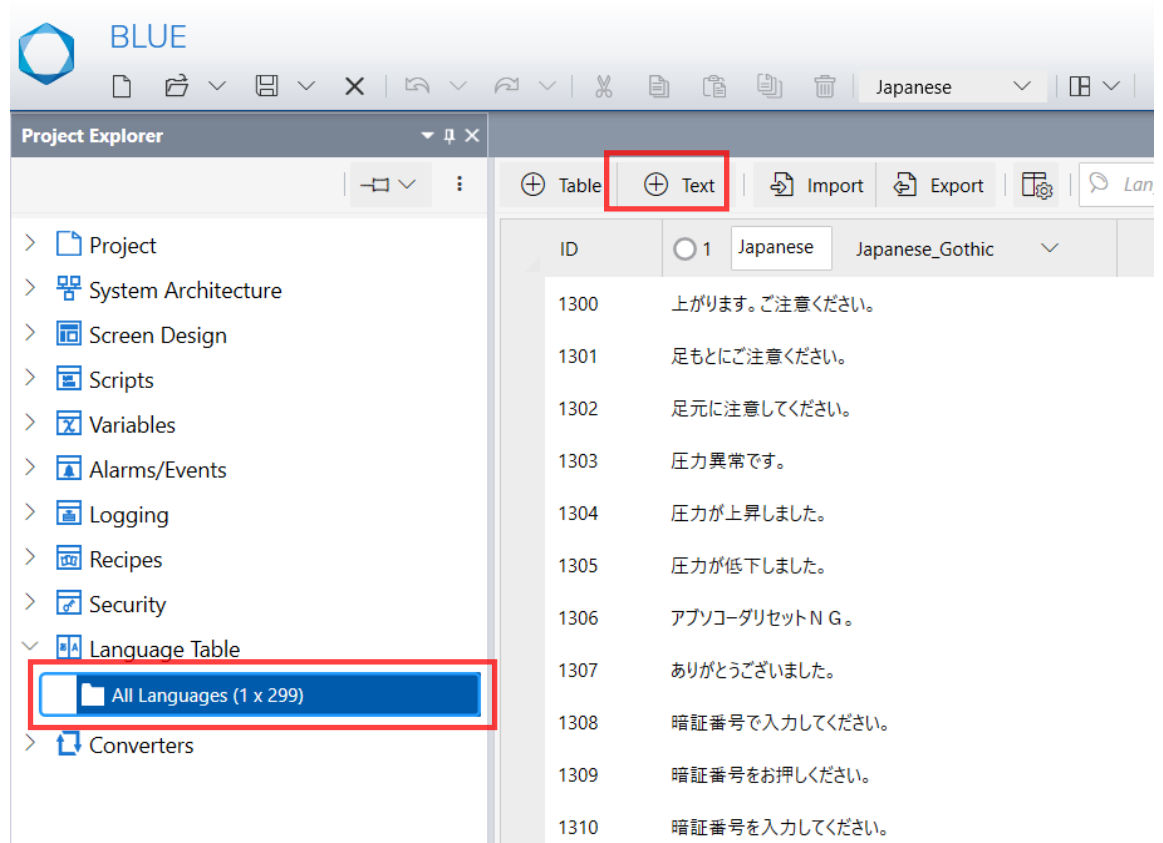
BLUE

Japanese

Project Explorer

Project
System Architecture
Screen Design
Scripts
Variables
Alarms/Events
Logging
Recipes
Security
Language Table
All Languages (1 x 299)
Converters

Table Text Import Export Lan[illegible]

| ID | 1 Japanese Japanese_Gothic |
|---|---|
| 1300 | 上がります。ご注意ください。 |
| 1301 | 足もとにご注意ください。 |
| 1302 | 足元に注意してください。 |
| 1303 | 圧力異常です。 |
| 1304 | 圧力が上昇しました。 |
| 1305 | 圧力が低下しました。 |
| 1306 | アブソコーダリセットＮＧ。 |
| 1307 | ありがとうございました。 |
| 1308 | 暗証番号で入力してください。 |
| 1309 | 暗証番号をお押しください。 |
| 1310 | 暗証番号を入力してください。 |